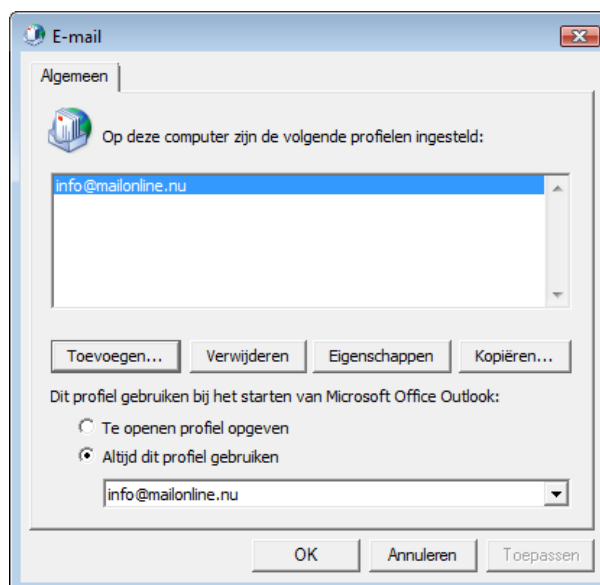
E-mail

Algemeen

Op deze computer zijn de volgende profielen ingesteld:

info@mailonline.nu

Toevoegen...
Verwijderen
Eigenschappen
Kopiëren...

Dit profiel gebruiken bij het starten van Microsoft Office Outlook:

Te openen profiel opgeven
Altijd dit profiel gebruiken

info@mailonline.nu

OK
Annuleren
Toepassen